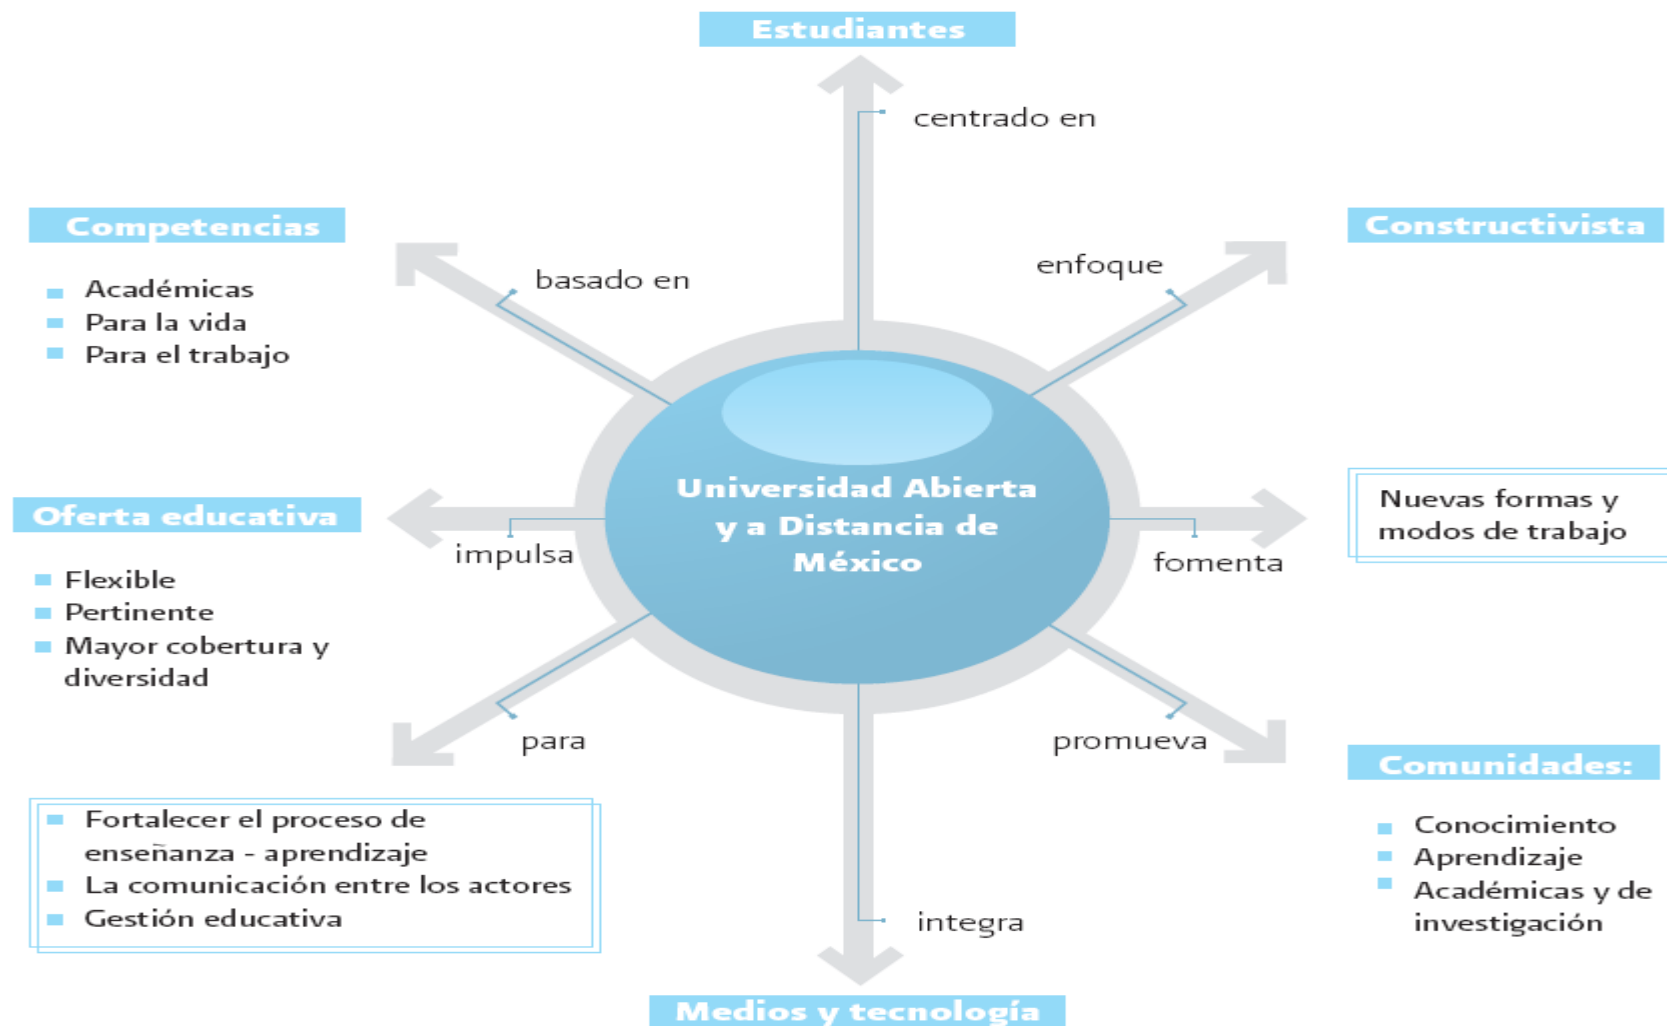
Estudiantes

centrado en

Competencias

- Académicas
- Para la vida
- Para el trabajo

basado en

enfoque

Constructivista

Universidad Abierta y a Distancia de México

Oferta educativa

- Flexible
- Pertinente
- Mayor cobertura y diversidad

impulsa

fomenta

Nuevas formas y modos de trabajo

para

promueva

Comunidades:

- Conocimiento
- Aprendizaje
- Académicas y de investigación

- Fortalecer el proceso de enseñanza - aprendizaje
- La comunicación entre los actores
- Gestión educativa

integra

Medios y tecnología